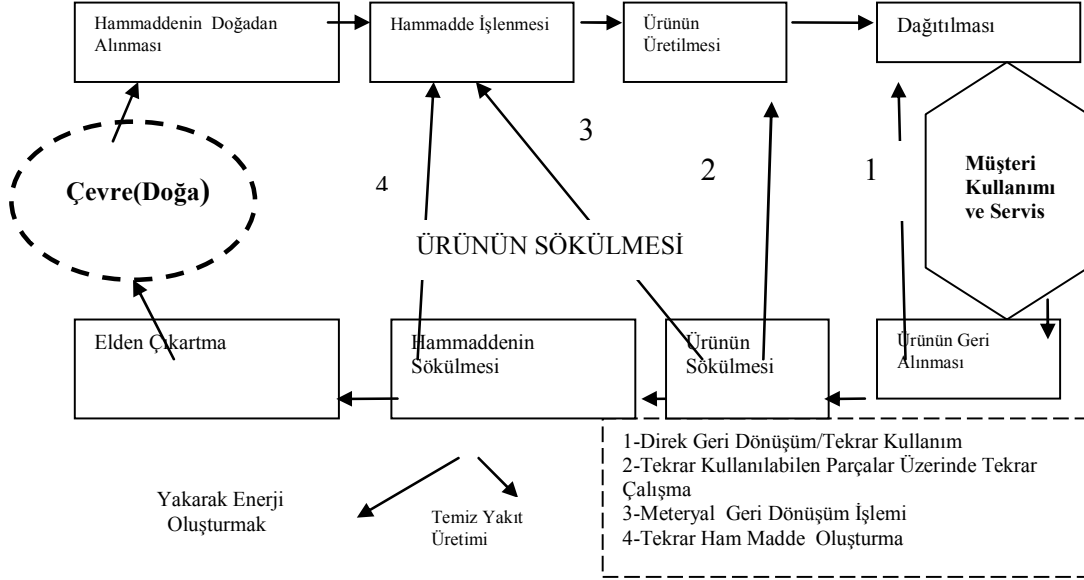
Hammaddenin Doğadan Alınması

Hammadde İşlenmesi

Ürünün Üretilmesi

Dağıtılması

3

4

2

1

Çevre(Doğa)

Müşteri Kullanımı ve Servis

ÜRÜNÜN SÖKÜLMESİ

Elden Çıkartma

Hammaddenin Sökülmesi

Ürünün Sökülmesi

Ürünün Geri Alınması

1-Direk Geri Dönüşüm/Tekrar Kullanım
2-Tekrar Kullanılabilen Parçalar Üzerinde Tekrar Çalışma
3-Meteryal Geri Dönüşüm İşlemi
4-Tekrar Ham Madde Oluşturma

Yakarak Enerji Oluşturmak

Temiz Yakıt Üretimi